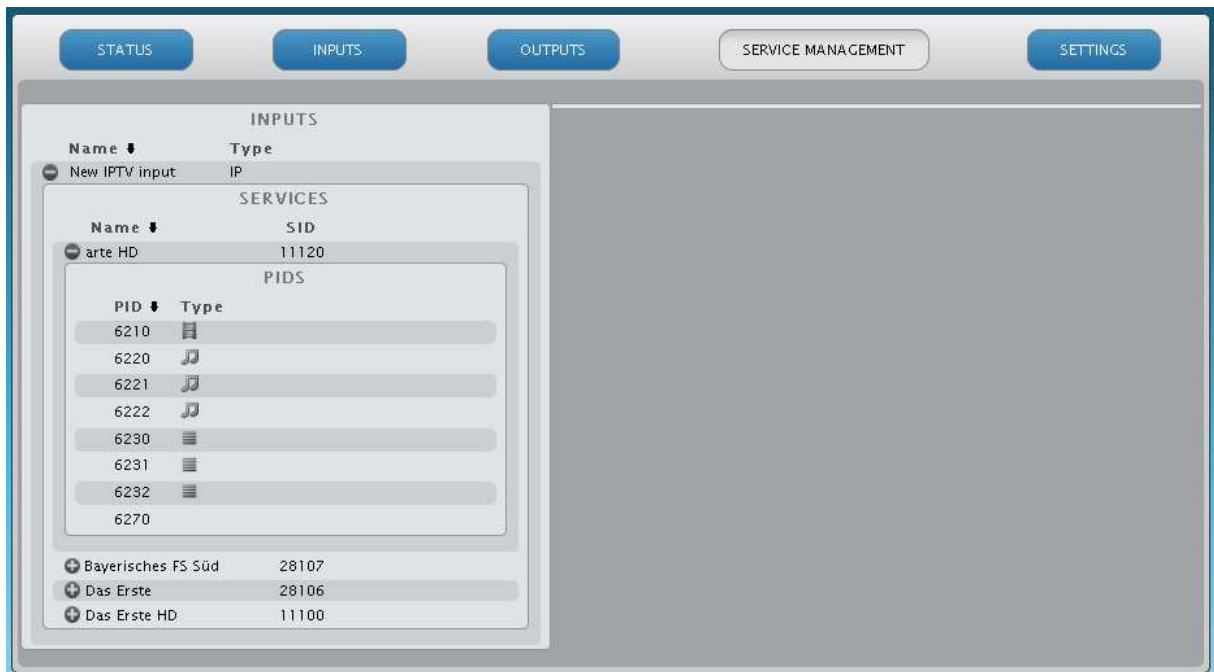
STATUS
INPUTS
OUTPUTS
SERVICE MANAGEMENT
SETTINGS

INPUTS

| Name | Type |
|---|---|
| New IPTV input | IP |

SERVICES

| Name | SID |
|---|---|
| arte HD | 11120 |

PIDS

| PID | Type |
|---|---|
| 6210 | |
| 6220 | |
| 6221 | |
| 6222 | |
| 6230 | |
| 6231 | |
| 6232 | |
| 6270 | |

| Name | SID |
|---|---|
| Bayerisches FS Süd | 28107 |
| Das Erste | 28106 |
| Das Erste HD | 11100 |